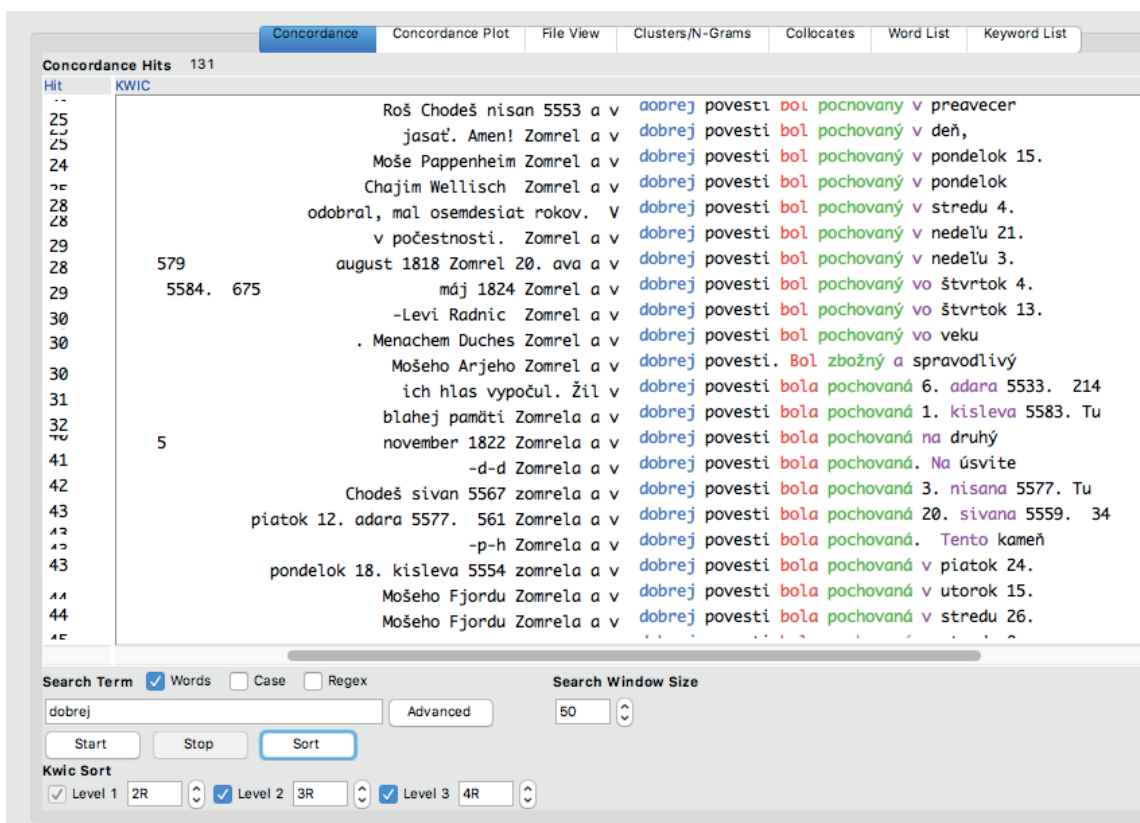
Concordance | Concordance Plot | File View | Clusters/N-Grams | Collocates | Word List | Keyword List

Concordance Hits 131

| Hit | KWIC |
|---|---|
| 25 | Roš Chodeš nisan 5553 a v dobrej povesti bol pochovaný v predvečer |
| 25 | jasať. Amen! Zomrel a v dobrej povesti bol pochovaný v deň, |
| 24 | Moše Pappenheim Zomrel a v dobrej povesti bol pochovaný v pondelok 15. |
| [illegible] | Chajim Wellisch Zomrel a v dobrej povesti bol pochovaný v pondelok |
| 28 | odobral, mal osemdesiat rokov. V dobrej povesti bol pochovaný v stredu 4. |
| 29 | v počestnosti. Zomrel a v dobrej povesti bol pochovaný v nedeľu 21. |
| 28 | 579 august 1818 Zomrel 20. ava a v dobrej povesti bol pochovaný v nedeľu 3. |
| 29 | 5584. 675 máj 1824 Zomrel a v dobrej povesti bol pochovaný vo štvrtok 4. |
| 30 | -Levi Radnic Zomrel a v dobrej povesti bol pochovaný vo štvrtok 13. |
| 30 | . Menachem Duches Zomrel a v dobrej povesti bol pochovaný vo veku |
| 30 | Mošeho Arjeho Zomrel a v dobrej povesti. Bol zbožný a spravodlivý |
| 31 | ich hlas vypočul. Žil v dobrej povesti bola pochovaná 6. adara 5533. 214 |
| 32 | blahej pamäti Zomrela a v dobrej povesti bola pochovaná 1. kisleva 5583. Tu |
| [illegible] | 5 november 1822 Zomrela a v dobrej povesti bola pochovaná na druhý |
| 41 | -d-d Zomrela a v dobrej povesti bola pochovaná. Na úsvite |
| 42 | Chodeš sivan 5567 zomrela a v dobrej povesti bola pochovaná 3. nisana 5577. Tu |
| 43 | piatok 12. adara 5577. 561 Zomrela a v dobrej povesti bola pochovaná 20. sivana 5559. 34 |
| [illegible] | -p-h Zomrela a v dobrej povesti bola pochovaná. Tento kameň |
| 43 | pondelok 18. kisleva 5554 zomrela a v dobrej povesti bola pochovaná v piatok 24. |
| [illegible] | Mošeho Fjordu Zomrela a v dobrej povesti bola pochovaná v utorok 15. |
| 44 | Mošeho Fjordu Zomrela a v dobrej povesti bola pochovaná v stredu 26. |

Search Term ☑ Words ☐ Case ☐ Regex
dobrej
Advanced
Search Window Size 50
Start Stop Sort
Kwic Sort
☑ Level 1 2R ☑ Level 2 3R ☑ Level 3 4R